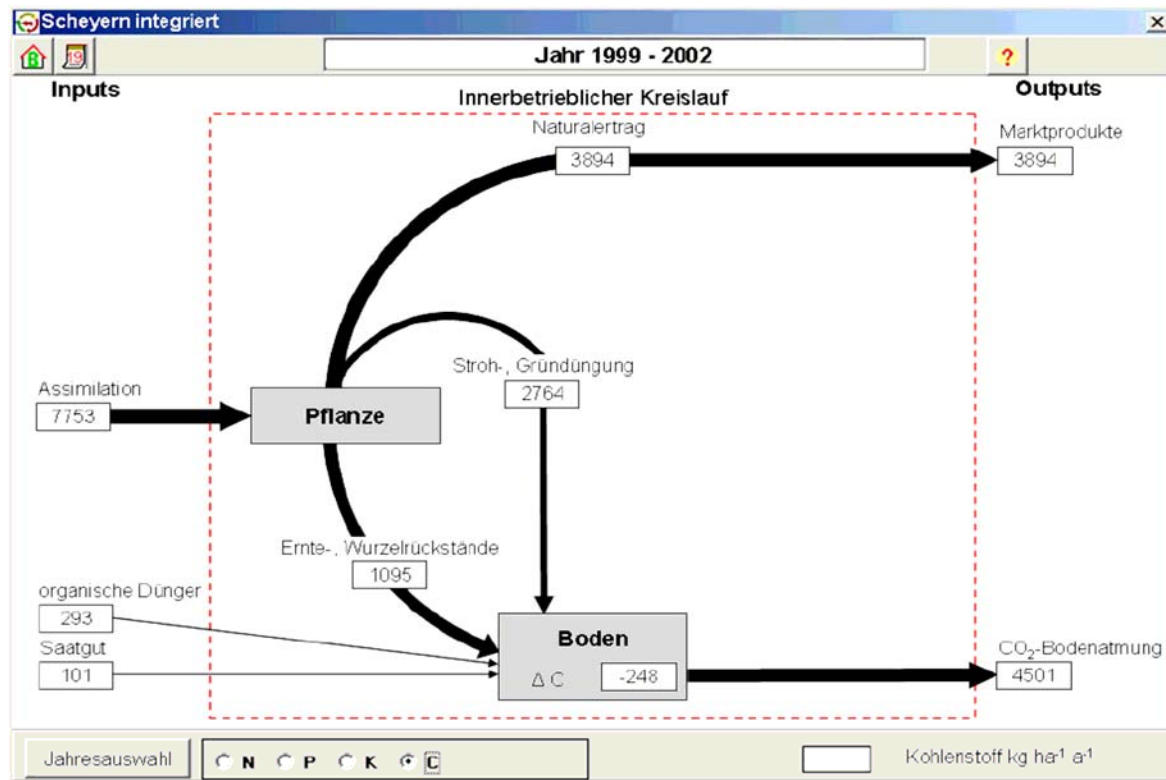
Scheyern integriert

×

Jahr 1999 - 2002

?

Inputs

Innerbetrieblicher Kreislauf

Outputs

Naturalertrag

3894

Marktprodukte

3894

Assimilation

7753

Pflanze

Stroh-, Gründüngung

2764

Ernte-, Wurzelrückstände

1095

organische Dünger

293

Saatgut

101

Boden

Δ C

-248

$CO_2$-Bodenatmung

4501

Jahresauswahl

N P K C

Kohlenstoff kg $ha^{-1}$ $a^{-1}$